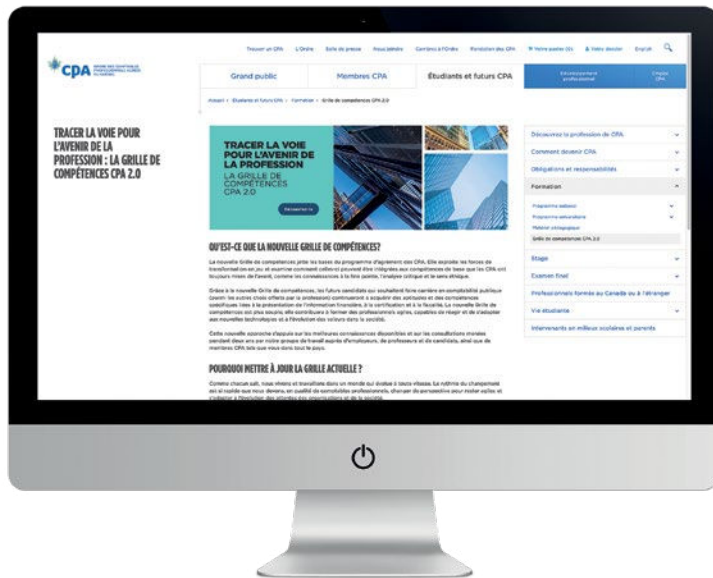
CPA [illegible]

Trouver un CPA L'Ordre Salle de presse Nous joindre Conforme à l'Ordre Fondation des CPA Votre panier (0) Votre dossier English

Grand public Membres CPA Étudiants et futurs CPA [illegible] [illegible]

Accueil > Étudiants et futurs CPA > Formation > Grille de compétences CPA 2.0

TRACER LA VOIE POUR L'AVENIR DE LA PROFESSION : LA GRILLE DE COMPÉTENCES CPA 2.0

TRACER LA VOIE POUR L'AVENIR DE LA PROFESSION
LA GRILLE DE COMPÉTENCES CPA 2.0
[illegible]

QU'EST-CE QUE LA NOUVELLE GRILLE DE COMPÉTENCES?

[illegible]

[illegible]

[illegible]

POURQUOI METTRE À JOUR LA GRILLE ACTUELLE ?

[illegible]

Découvrez la profession de CPA
Comment devenir CPA
Obligations et responsabilités
Formation
Programme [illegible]
Programme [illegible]
Matériel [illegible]
Grille de compétences CPA 2.0
Stage
Examen final
Professionnels formés au Canada ou à l'étranger
Vie étudiante
Intervenants en milieux scolaires et parents